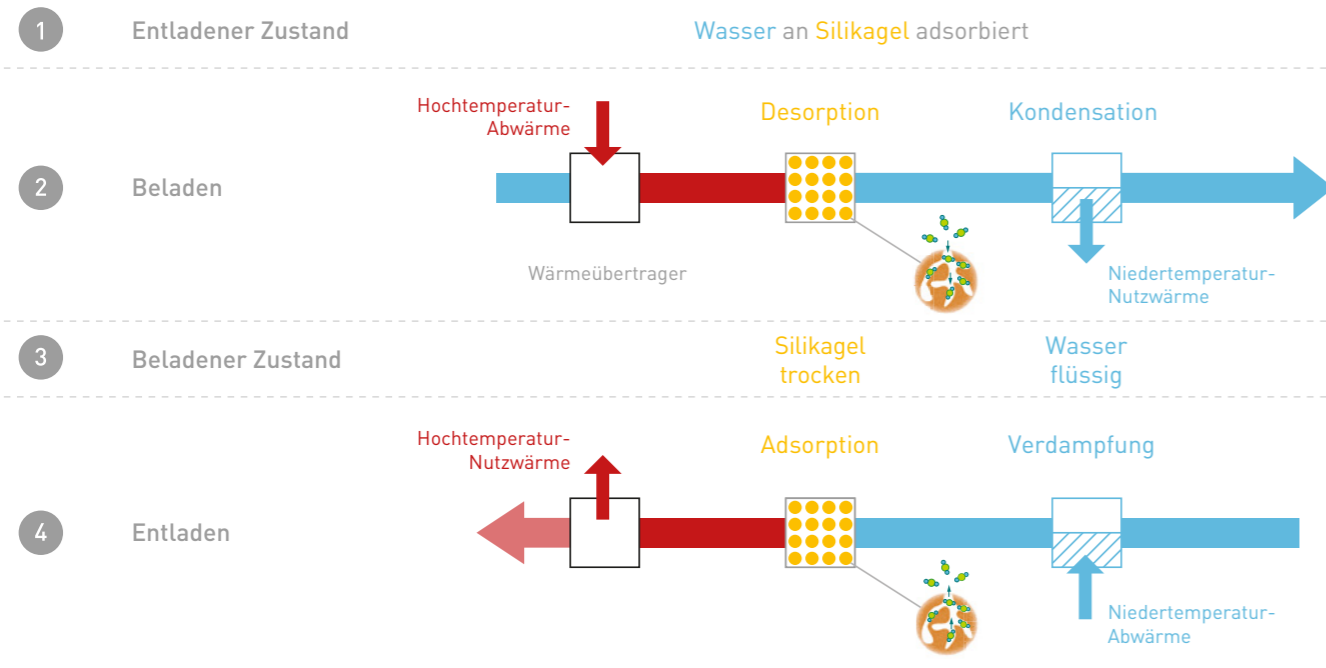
1 Entladener Zustand

Wasser an Silikagel adsorbiert

2 Beladen

Hochtemperatur-Abwärme

Desorption

Kondensation

Wärmeübertrager

Niedertemperatur-Nutzwärme

3 Beladener Zustand

Silikagel trocken

Wasser flüssig

4 Entladen

Hochtemperatur-Nutzwärme

Adsorption

Verdampfung

Niedertemperatur-Abwärme